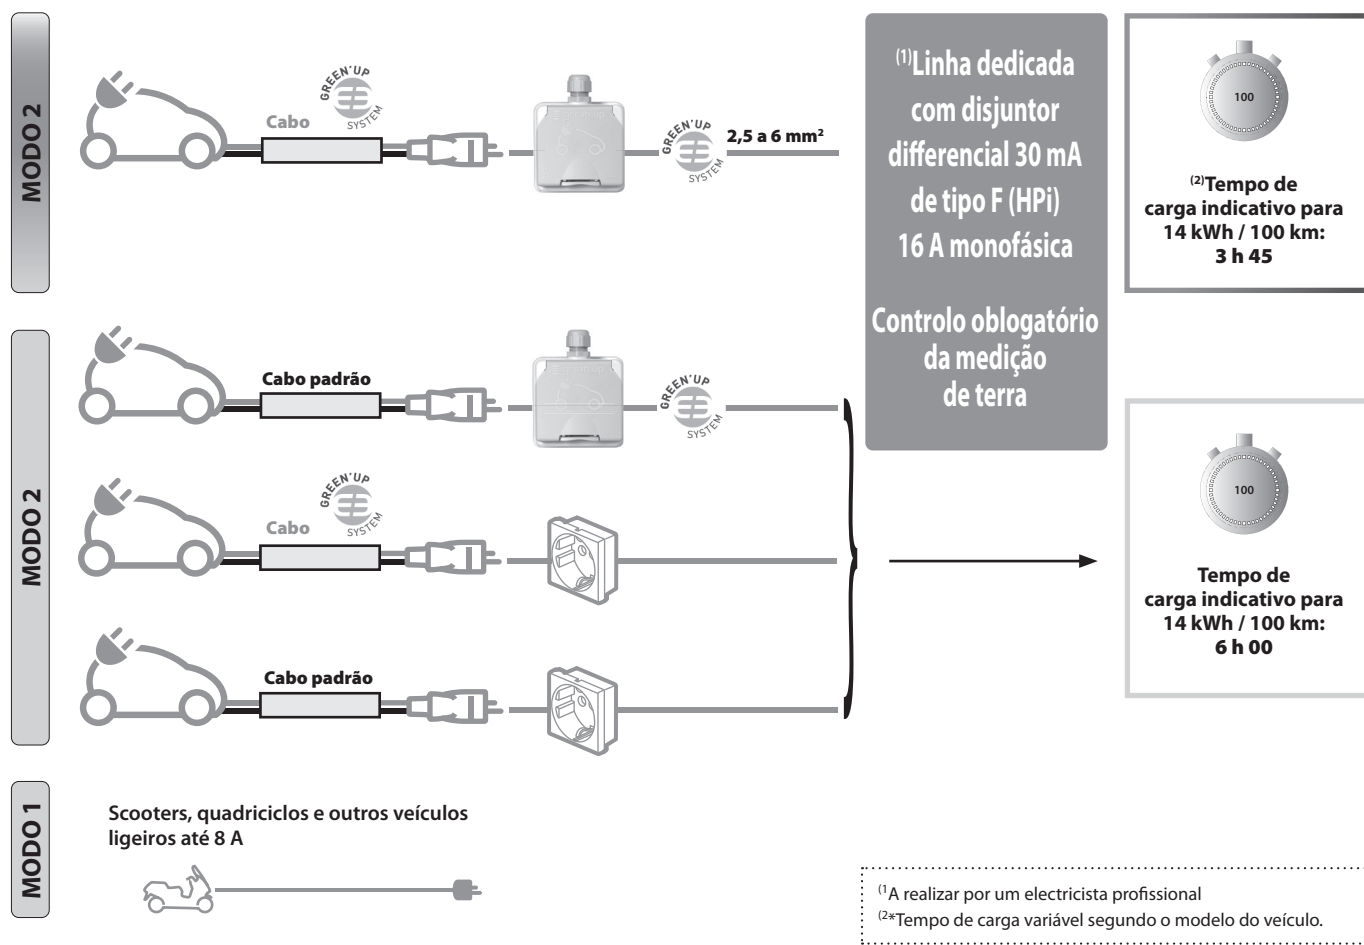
MODO 2

Cabo

GREEN'UP SYSTEM

GREEN'UP SYSTEM

2,5 a 6 mm²

$^{(1)}$Linha dedicada com disjuntor differencial 30 mA de tipo F (HPi) 16 A monofásica

Controlo oblogatório da medição de terra

100

$^{(2)}$Tempo de carga indicativo para 14 kWh / 100 km: 3 h 45

MODO 2

Cabo padrão

GREEN'UP SYSTEM

GREEN'UP SYSTEM

Cabo

Cabo padrão

100

Tempo de carga indicativo para 14 kWh / 100 km: 6 h 00

MODO 1

Scooters, quadriciclos e outros veículos ligeiros até 8 A

$^{(1}$A realizar por um electricista profissional

$^{(2}$*Tempo de carga variável segundo o modelo do veículo.